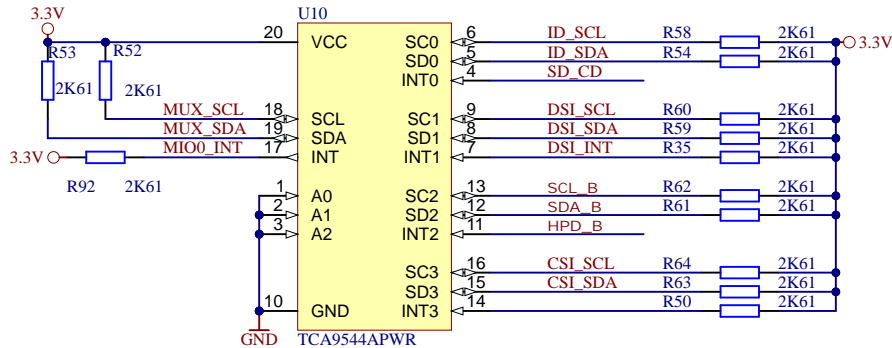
3.3V
R53
R52
2K61
2K61
U10
20 VCC
18 SCL
19 SDA
17 INT
MUX_SCL
MUX_SDA
MIO0_INT
3.3V
R92
2K61
1 A0
2 A1
3 A2
10 GND
GND
TCA9544APWR
SC0 6
SD0 5
INT0 4
SC1 9
SD1 8
INT1 7
SC2 13
SD2 12
INT2 11
SC3 16
SD3 15
INT3 14
ID_SCL
ID_SDA
SD_CD
DSI_SCL
DSI_SDA
DSI_INT
SCL_B
SDA_B
HPD_B
CSI_SCL
CSI_SDA
R58 2K61
R54 2K61
R60 2K61
R59 2K61
R35 2K61
R62 2K61
R61 2K61
R64 2K61
R63 2K61
R50 2K61
3.3V